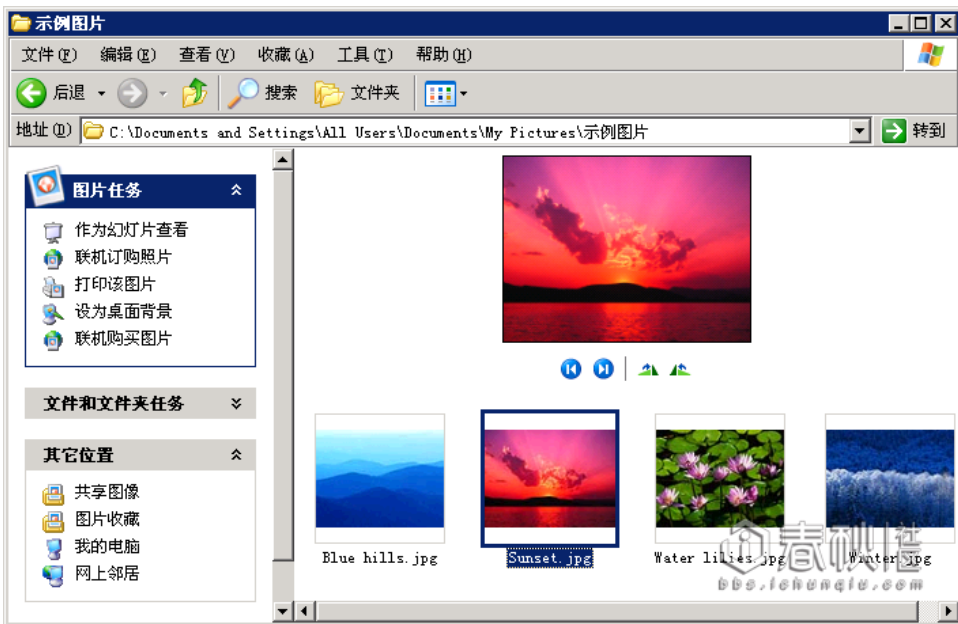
示例图片

文件(F) 编辑(E) 查看(V) 收藏(A) 工具(T) 帮助(H)

后退 搜索 文件夹

地址(D) C:\Documents and Settings\All Users\Documents\My Pictures\示例图片 转到

图片任务
作为幻灯片查看
联机订购照片
打印该图片
设为桌面背景
联机购买图片

文件和文件夹任务

其它位置
共享图像
图片收藏
我的电脑
网上邻居

Blue hills.jpg
Sunset.jpg
Water lilies.jpg
Winter.jpg

春秋社
bbs.ichunqiu.com